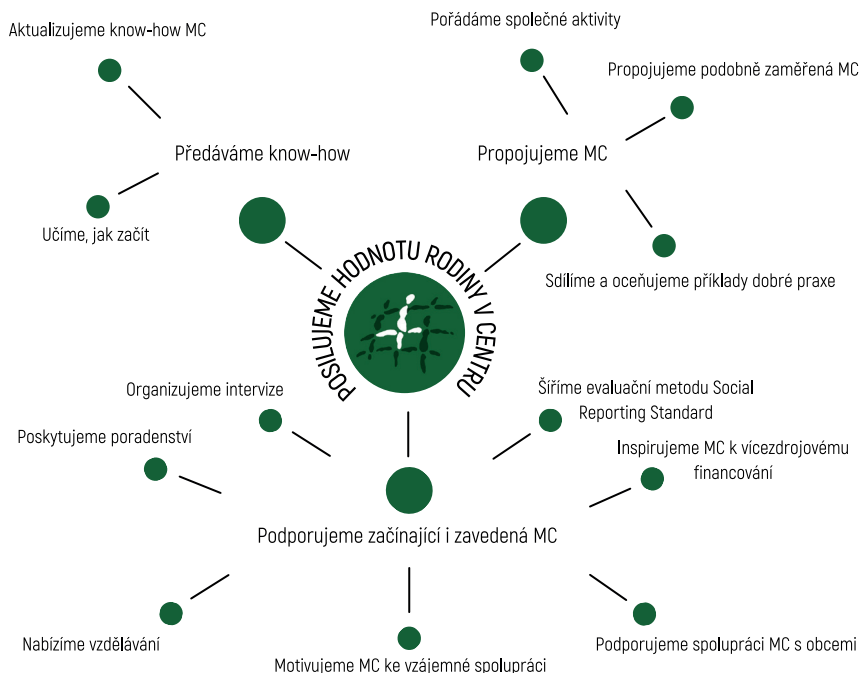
Aktualizujeme know-how MC

Pořádáme společné aktivity

Propojujeme podobně zaměřená MC

Předáváme know-how

Propojujeme MC

Učíme, jak začít

Sdílíme a oceňujeme příklady dobré praxe

POSILUJEME HODNOTU RODINY V CENTRU

Organizujeme intervize

Šíříme evaluační metodu Social Reporting Standard

Poskytujeme poradenství

Inspirujeme MC k vícezdrojovému financování

Podporujeme začínající i zavedená MC

Nabízíme vzdělávání

Motivujeme MC ke vzájemné spolupráci

Podporujeme spolupráci MC s obcemi